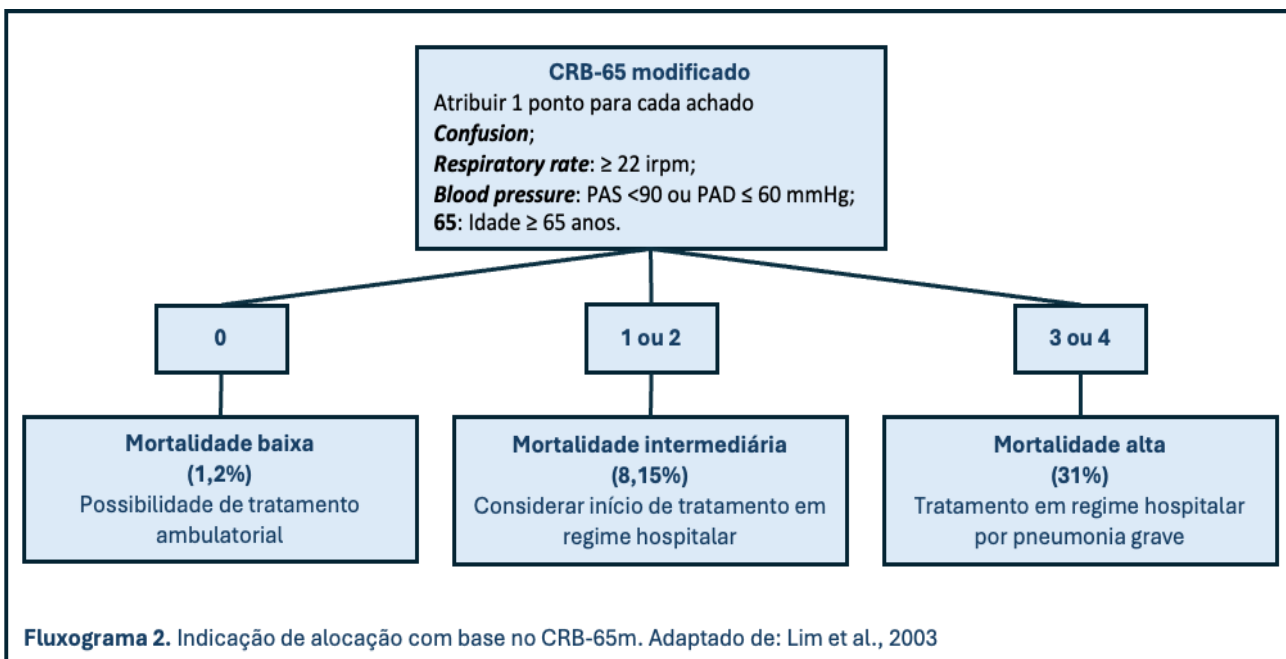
**CRB-65 modificado**
Atribuir 1 ponto para cada achado
***Confusion***;
***Respiratory rate***: ≥ 22 irpm;
***Blood pressure***: PAS <90 ou PAD ≤ 60 mmHg;
**65**: Idade ≥ 65 anos.

**0**

**1 ou 2**

**3 ou 4**

**Mortalidade baixa (1,2%)**
Possibilidade de tratamento ambulatorial

**Mortalidade intermediária (8,15%)**
Considerar início de tratamento em regime hospitalar

**Mortalidade alta (31%)**
Tratamento em regime hospitalar por pneumonia grave

**Fluxograma 2.** Indicação de alocação com base no CRB-65m. Adaptado de: Lim et al., 2003